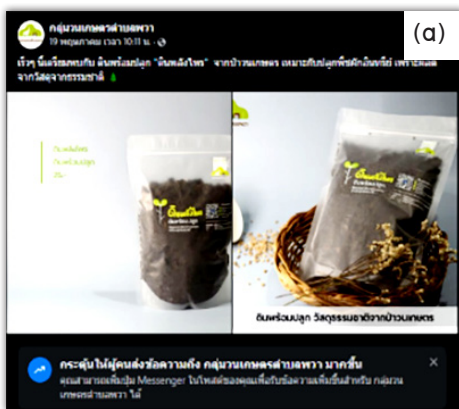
(a)

กลุ่มวนเกษตรตำบลหวา
19 พฤษภาคม เวลา 10:11 น. ·

เร็วๆ นี้เตรียมพบกับ ดินพร้อมปลูก "ดินพลังไพร" จากป่าวนเกษตร เหมาะกับปลูกพืชผักอินทรีย์ เพราะผลิตจากวัสดุจากธรรมชาติ

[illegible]

ดินพลังไพร

ดินพร้อมปลูก วัสดุธรรมชาติจากป่าวนเกษตร

กระตุ้นให้ผู้คนส่งข้อความถึง กลุ่มวนเกษตรตำบลหวา มากขึ้น
คุณสามารถเพิ่มปุ่ม Messenger ในโพสต์ของคุณเพื่อรับข้อความเพิ่มขึ้นสำหรับ กลุ่มวนเกษตรตำบลหวา ได้
×